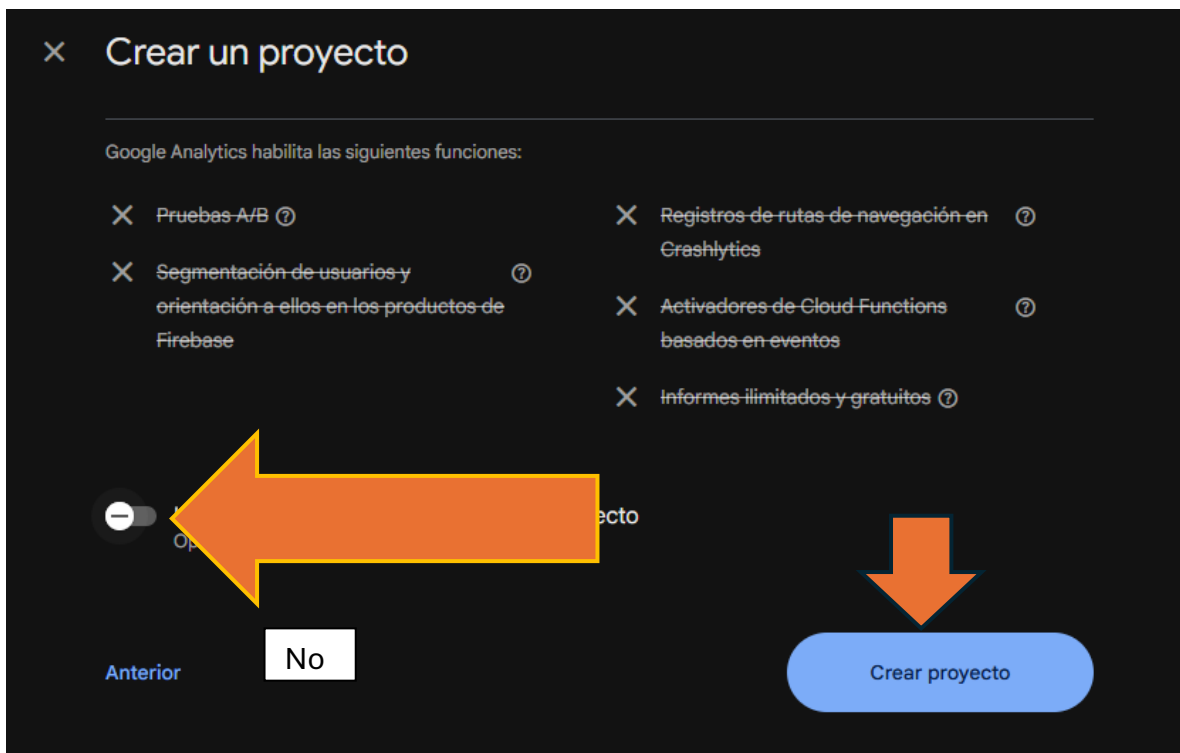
× Crear un proyecto

Google Analytics habilita las siguientes funciones:

× Pruebas A/B ⓘ

× Segmentación de usuarios y orientación a ellos en los productos de Firebase ⓘ

× Registros de rutas de navegación en Crashlytics ⓘ

× Activadores de Cloud Functions basados en eventos ⓘ

× Informes ilimitados y gratuitos ⓘ

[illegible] ecto
Op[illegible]

No

Anterior

Crear proyecto